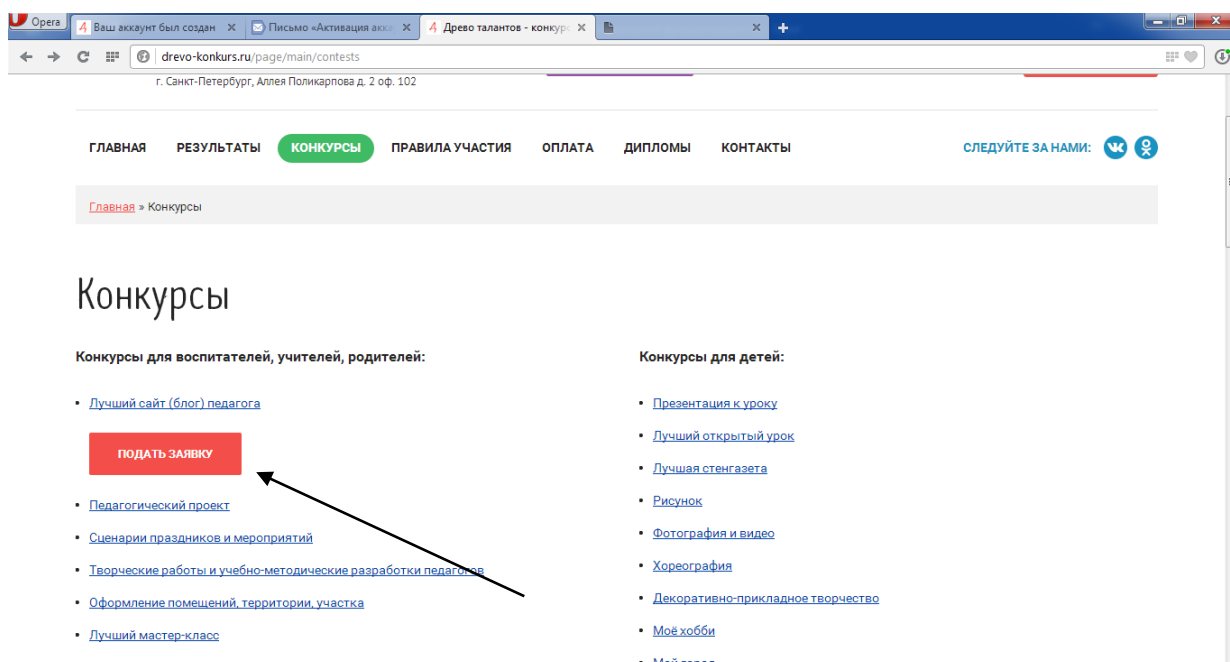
Opera | Ваш аккаунт был создан | Письмо «Активация акка | Древо талантов - конкур

drevo-konkurs.ru/page/main/contests

г. Санкт-Петербург, Аллея Поликарпова д. 2 оф. 102

ГЛАВНАЯ РЕЗУЛЬТАТЫ КОНКУРСЫ ПРАВИЛА УЧАСТИЯ ОПЛАТА ДИПЛОМЫ КОНТАКТЫ

СЛЕДУЙТЕ ЗА НАМИ:

Главная » Конкурсы

Конкурсы

Конкурсы для воспитателей, учителей, родителей:

- Лучший сайт (блог) педагога

ПОДАТЬ ЗАЯВКУ

- Педагогический проект
- Сценарии праздников и мероприятий
- Творческие работы и учебно-методические разработки педагогов
- Оформление помещений, территории, участка
- Лучший мастер-класс

Конкурсы для детей:

- Презентация к уроку
- Лучший открытый урок
- Лучшая стенгазета
- Рисунок
- Фотография и видео
- Хореография
- Декоративно-прикладное творчество
- Моё хобби
- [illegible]